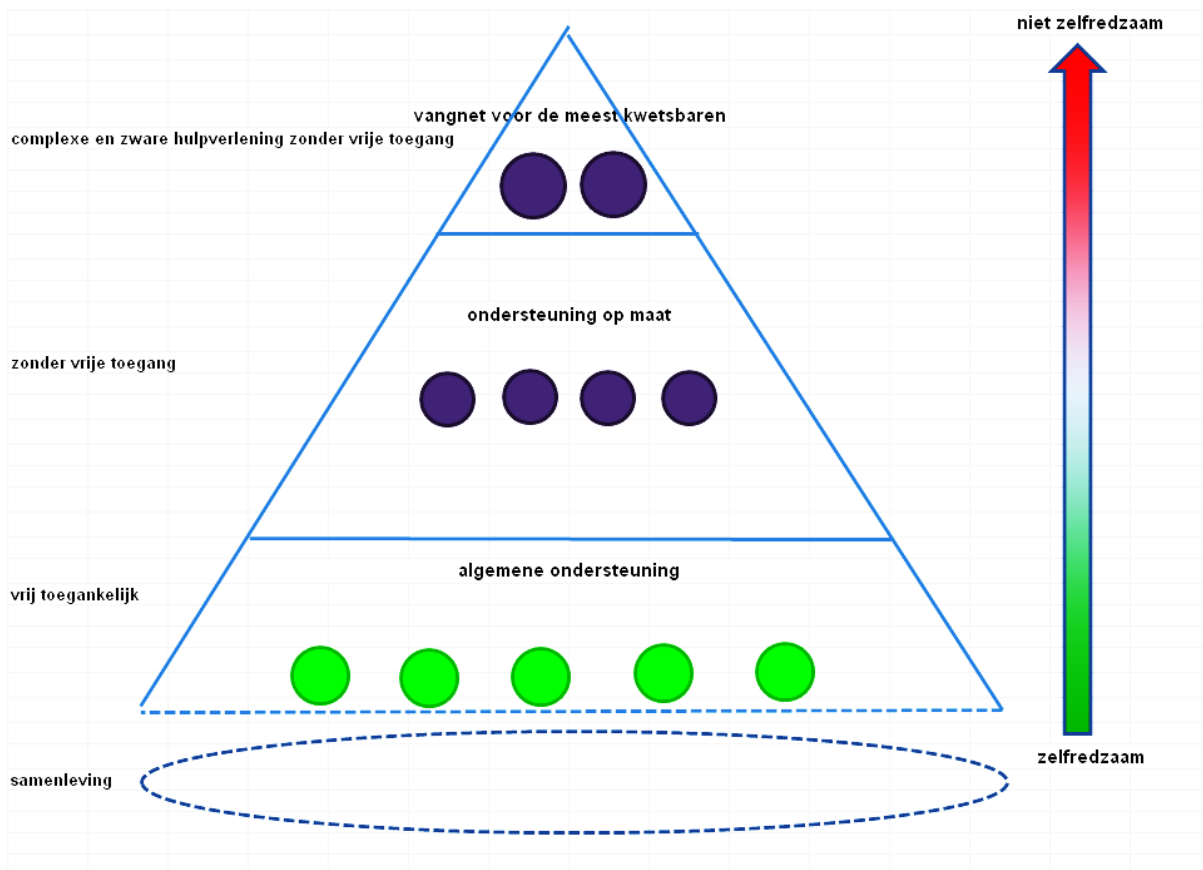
niet zelfredzaam

vangnet voor de meest kwetsbaren

complexe en zware hulpverlening zonder vrije toegang

ondersteuning op maat

zonder vrije toegang

algemene ondersteuning

vrij toegankelijk

zelfredzaam

samenleving